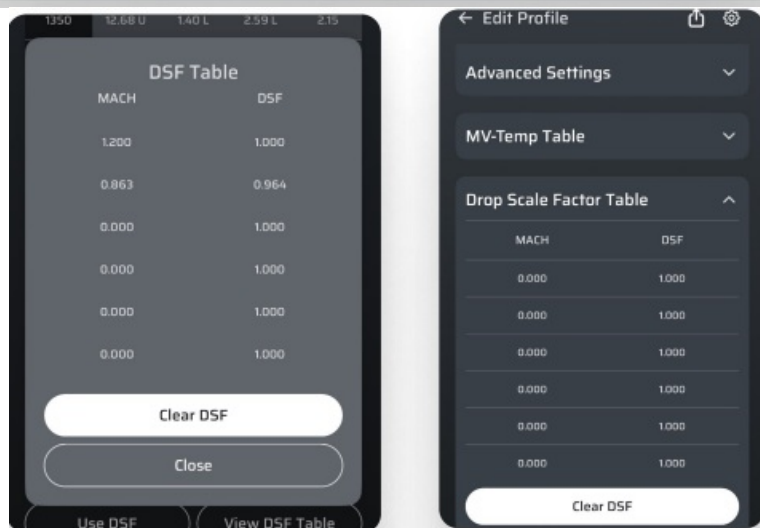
1350 12.68 U 1.40 L 2.59 L 2.15

DSF Table

| MACH | DSF |
|---|---|
| 1.200 | 1.000 |
| 0.863 | 0.964 |
| 0.000 | 1.000 |
| 0.000 | 1.000 |
| 0.000 | 1.000 |
| 0.000 | 1.000 |

Clear DSF

Close

Use DSF

View DSF Table

← Edit Profile

Advanced Settings

MV-Temp Table

Drop Scale Factor Table

| MACH | DSF |
|---|---|
| 0.000 | 1.000 |
| 0.000 | 1.000 |
| 0.000 | 1.000 |
| 0.000 | 1.000 |
| 0.000 | 1.000 |
| 0.000 | 1.000 |

Clear DSF